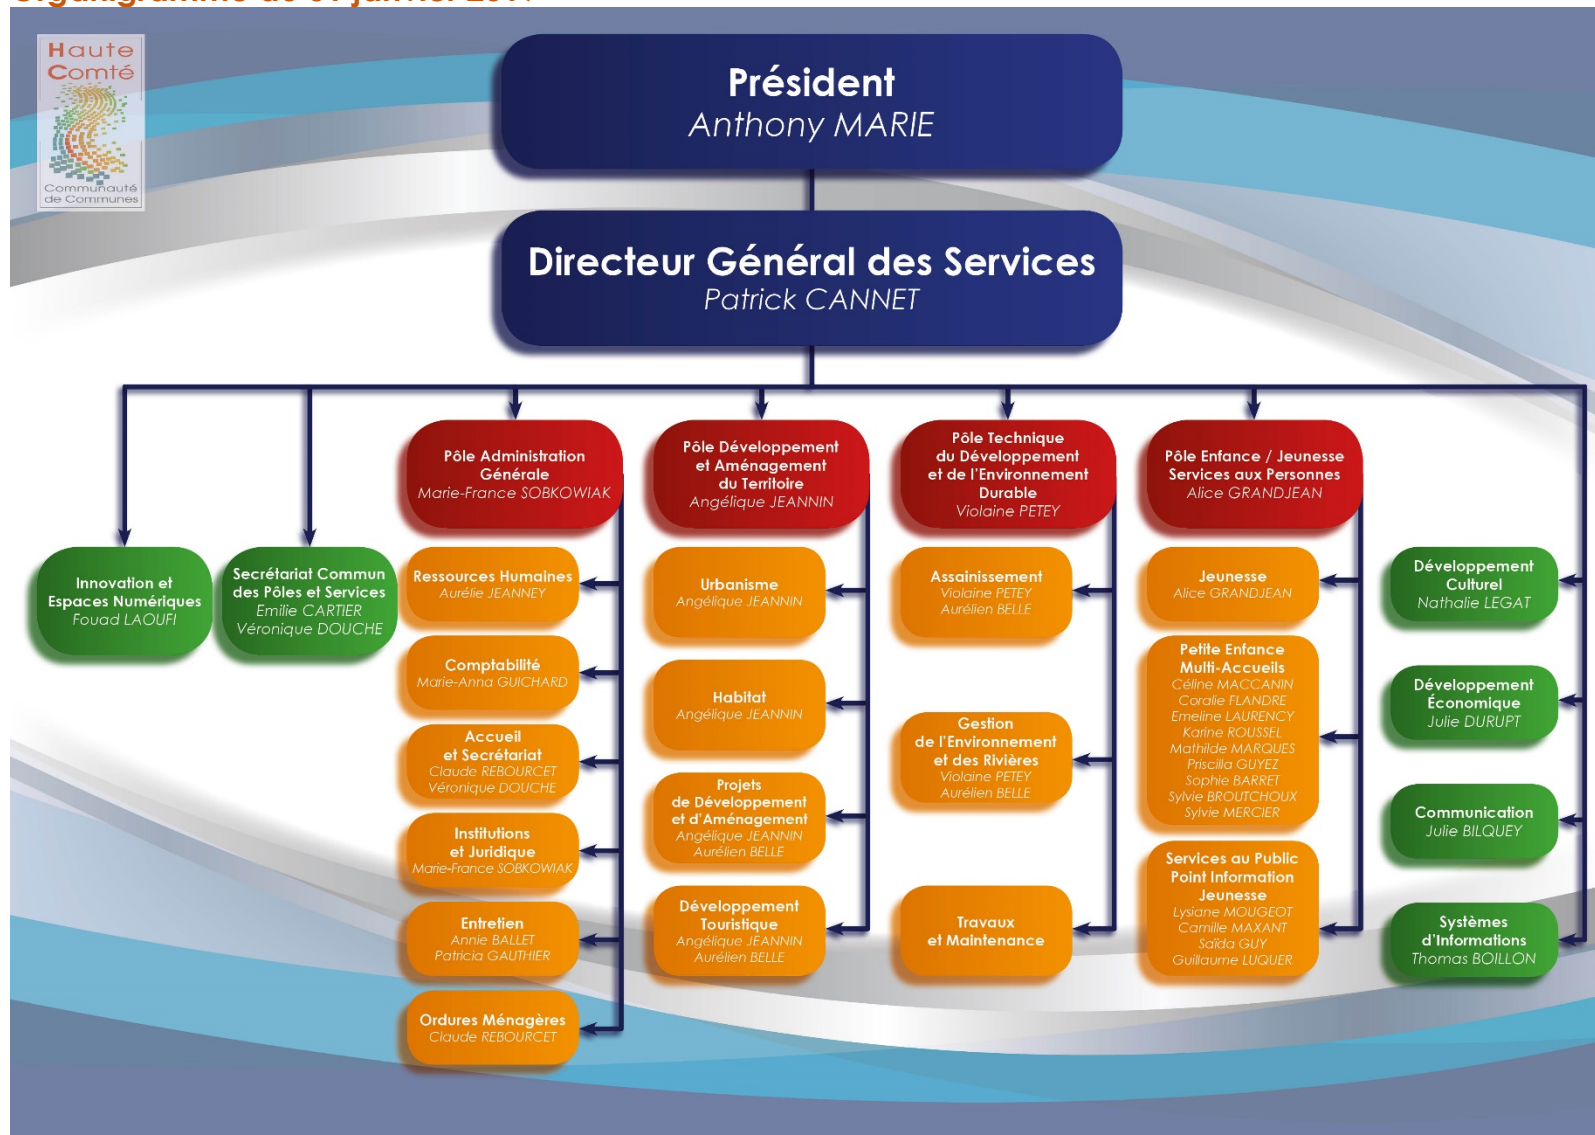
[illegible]

Haute Comté
Communauté de Communes

Président
Anthony MARIE

Directeur Général des Services
Patrick CANNET

Innovation et Espaces Numériques
Fouad LAOUFI

Secrétariat Commun des Pôles et Services
Emilie CARTIER
Véronique DOUCHE

Pôle Administration Générale
Marie-France SOBKOWIAK

Ressources Humaines
Aurélie JEANNEY

Comptabilité
Marie-Anna GUICHARD

Accueil et Secrétariat
Claude REBOURCET
Véronique DOUCHE

Institutions et Juridique
Marie-France SOBKOWIAK

Entretien
Annie BALLET
Patricia GAUTHIER

Ordures Ménagères
Claude REBOURCET

Pôle Développement et Aménagement du Territoire
Angélique JEANNIN

Urbanisme
Angélique JEANNIN

Habitat
Angélique JEANNIN

Projets de Développement et d'Aménagement
Angélique JEANNIN
Aurélien BELLE

Développement Touristique
Angélique JEANNIN
Aurélien BELLE

Pôle Technique du Développement et de l'Environnement Durable
Violaine PETEY

Assainissement
Violaine PETEY
Aurélien BELLE

Gestion de l'Environnement et des Rivières
Violaine PETEY
Aurélien BELLE

Travaux et Maintenance

Pôle Enfance / Jeunesse Services aux Personnes
Alice GRANDJEAN

Jeunesse
Alice GRANDJEAN

Petite Enfance Multi-Accueils
Céline MACCANIN
Coralie FLANDRE
Emeline LAURENCY
Karine ROUSSEL
Mathilde MARQUES
Priscilla GUYEZ
Sophie BARRET
Sylvie BROUTCHOUX
Sylvie MERCIER

Services au Public Point Information Jeunesse
Lysiane MOUGEOT
Camille MAXANT
Saïda GUY
Guillaume LUQUER

Développement Culturel
Nathalie LEGAT

Développement Économique
Julie DURUPT

Communication
Julie BILQUEY

Systèmes d'Informations
Thomas BOILLON